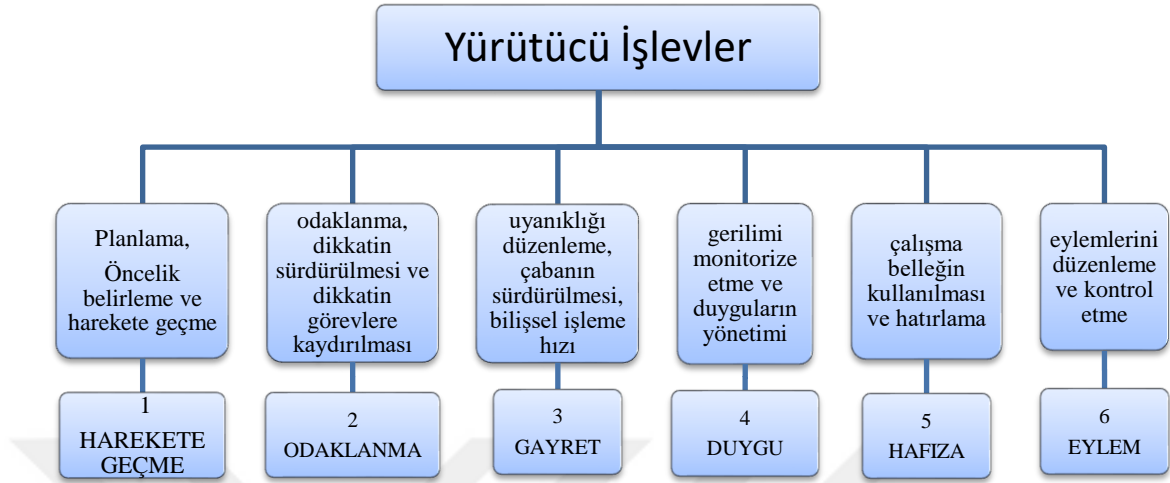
Yürütücü İşlevler

Planlama, Öncelik belirleme ve harekete geçme

1 HAREKETE GEÇME

odaklanma, dikkatin sürdürülmesi ve dikkatin görevlere kaydırılması

2 ODAKLANMA

uyanıklığı düzenleme, çabanın sürdürülmesi, bilişsel işleme hızı

3 GAYRET

gerilimi monitorize etme ve duyguların yönetimi

4 DUYGU

çalışma belleğin kullanılması ve hatırlama

5 HAFIZA

eylemlerini düzenleme ve kontrol etme

6 EYLEM